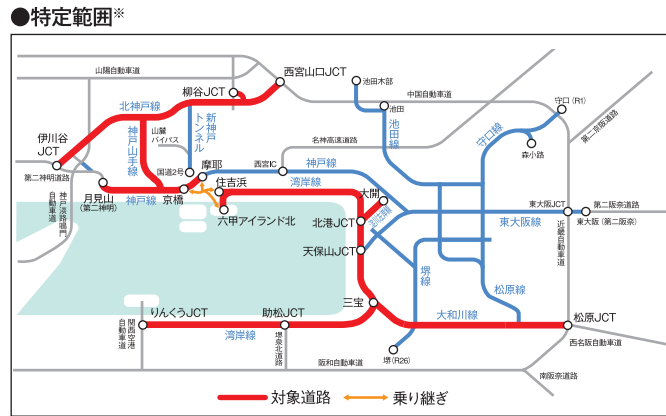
●特定範囲※

山陽自動車道
西宮山口JCT
柳谷JCT
池田木部
中国自動車道
池田
北神戸線
神戸山手線
山麓バイパス
新神戸トンネル
池田線
守口（R1）
守口線
森小路
第二京阪道路
伊川谷JCT
名神高速道路
国道2号
摩耶
西宮IC
神戸線
第二神明道路
神戸淡路鳴門自動車道
月見山（第二神明）
神戸線
京橋
住吉浜
湾岸線
大開
東大阪JCT
第二阪奈道路
六甲アイランド北
北港JCT
湾岸線
東大阪線
東大阪（第二阪奈）
近畿自動車道
天保山JCT
堺線
松原線
三宝
りんくうJCT
助松JCT
大和川線
松原JCT
関西空港自動車道
湾岸線
堺泉北道路
西名阪自動車道
阪和自動車道
堺（R26）
南阪奈道路
対象道路
乗り継ぎ